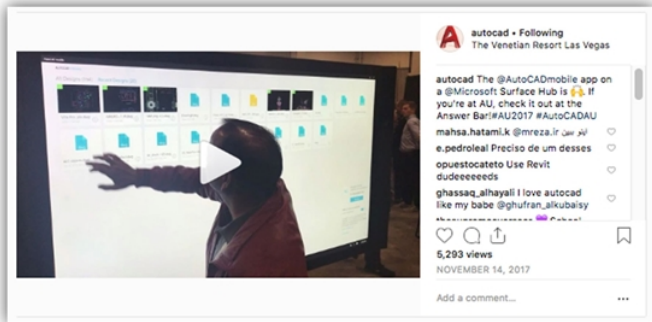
autocad • Following
The Venetian Resort Las Vegas

autocad The @AutoCADmobile app on a @Microsoft Surface Hub is 🙌. If you're at AU, check it out at the Answer Bar! #AU2017 #AutoCADAU

mahsa.hatami.k @mreza.ir اینو ببین

e.pedroleal Preciso de um desses

opuestocateto Use Revit dudeeeeeeds

ghassaq_alhayali I love autocad like my babe @ghufran_alkubaisy

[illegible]

5,293 views
NOVEMBER 14, 2017

Add a comment...